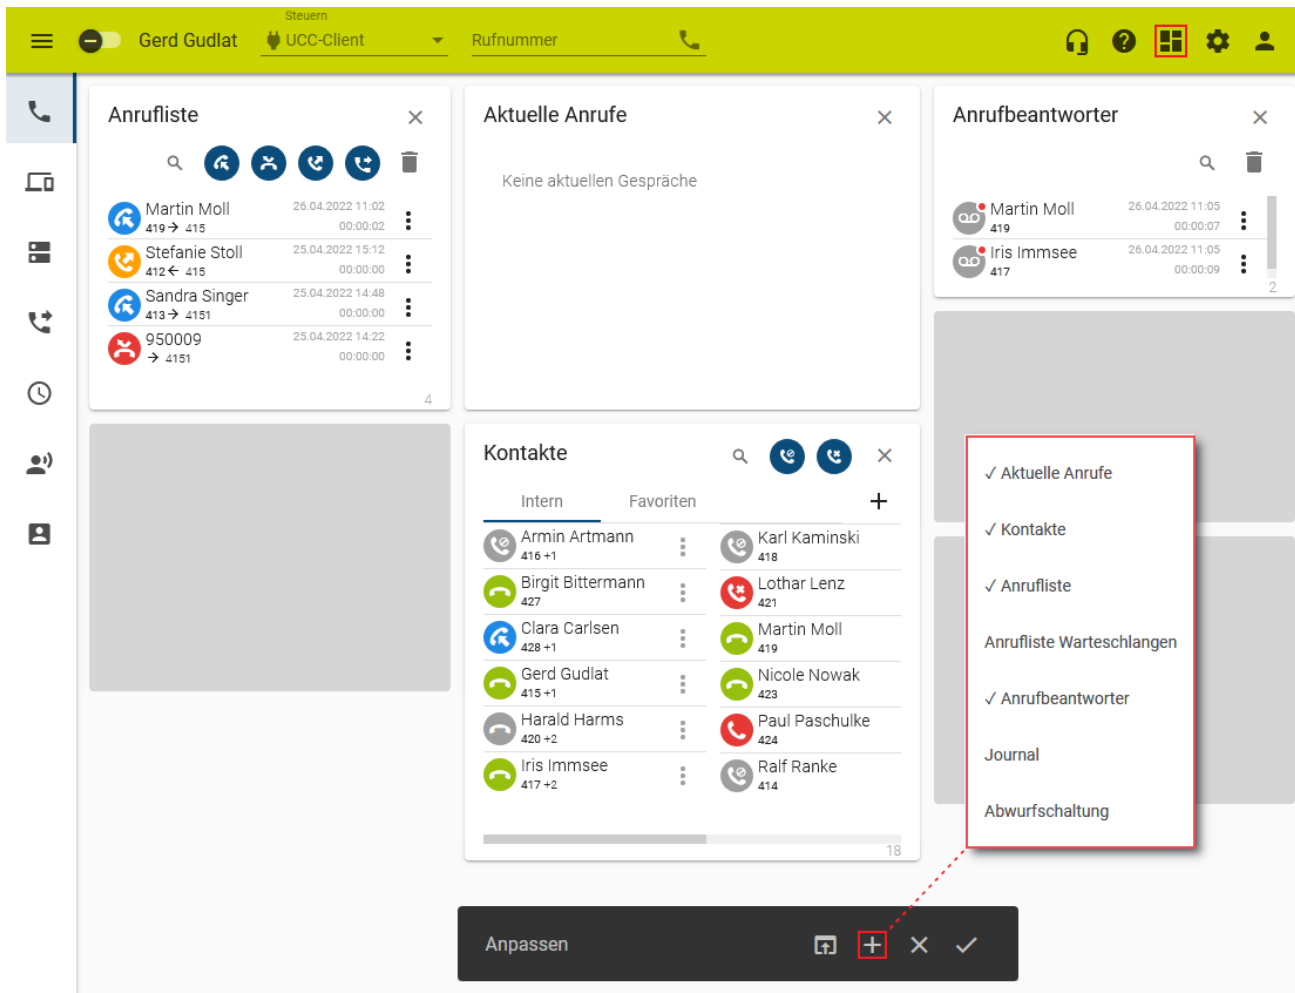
Gerd Gudlat
Steuern
UCC-Client
Rufnummer

Anrufliste

Martin Moll
419 → 415
26.04.2022 11:02
00:00:02

Stefanie Stoll
412 ← 415
25.04.2022 15:12
00:00:00

Sandra Singer
413 → 4151
25.04.2022 14:48
00:00:00

950009
→ 4151
25.04.2022 14:22
00:00:00

4

Aktuelle Anrufe

Keine aktuellen Gespräche

Anrufbeantworter

Martin Moll
419
26.04.2022 11:05
00:00:07

Iris Immsee
417
26.04.2022 11:05
00:00:09

2

Kontakte

Intern
Favoriten
+

Armin Artmann
416 +1

Karl Kaminski
418

Birgit Bittermann
427

Lothar Lenz
421

Clara Carlsen
428 +1

Martin Moll
419

Gerd Gudlat
415 +1

Nicole Nowak
423

Harald Harms
420 +2

Paul Paschulke
424

Iris Immsee
417 +2

Ralf Ranke
414

18

✓ Aktuelle Anrufe
✓ Kontakte
✓ Anrufliste
Anrufliste Warteschlangen
✓ Anrufbeantworter
Journal
Abwurfschaltung

Anpassen